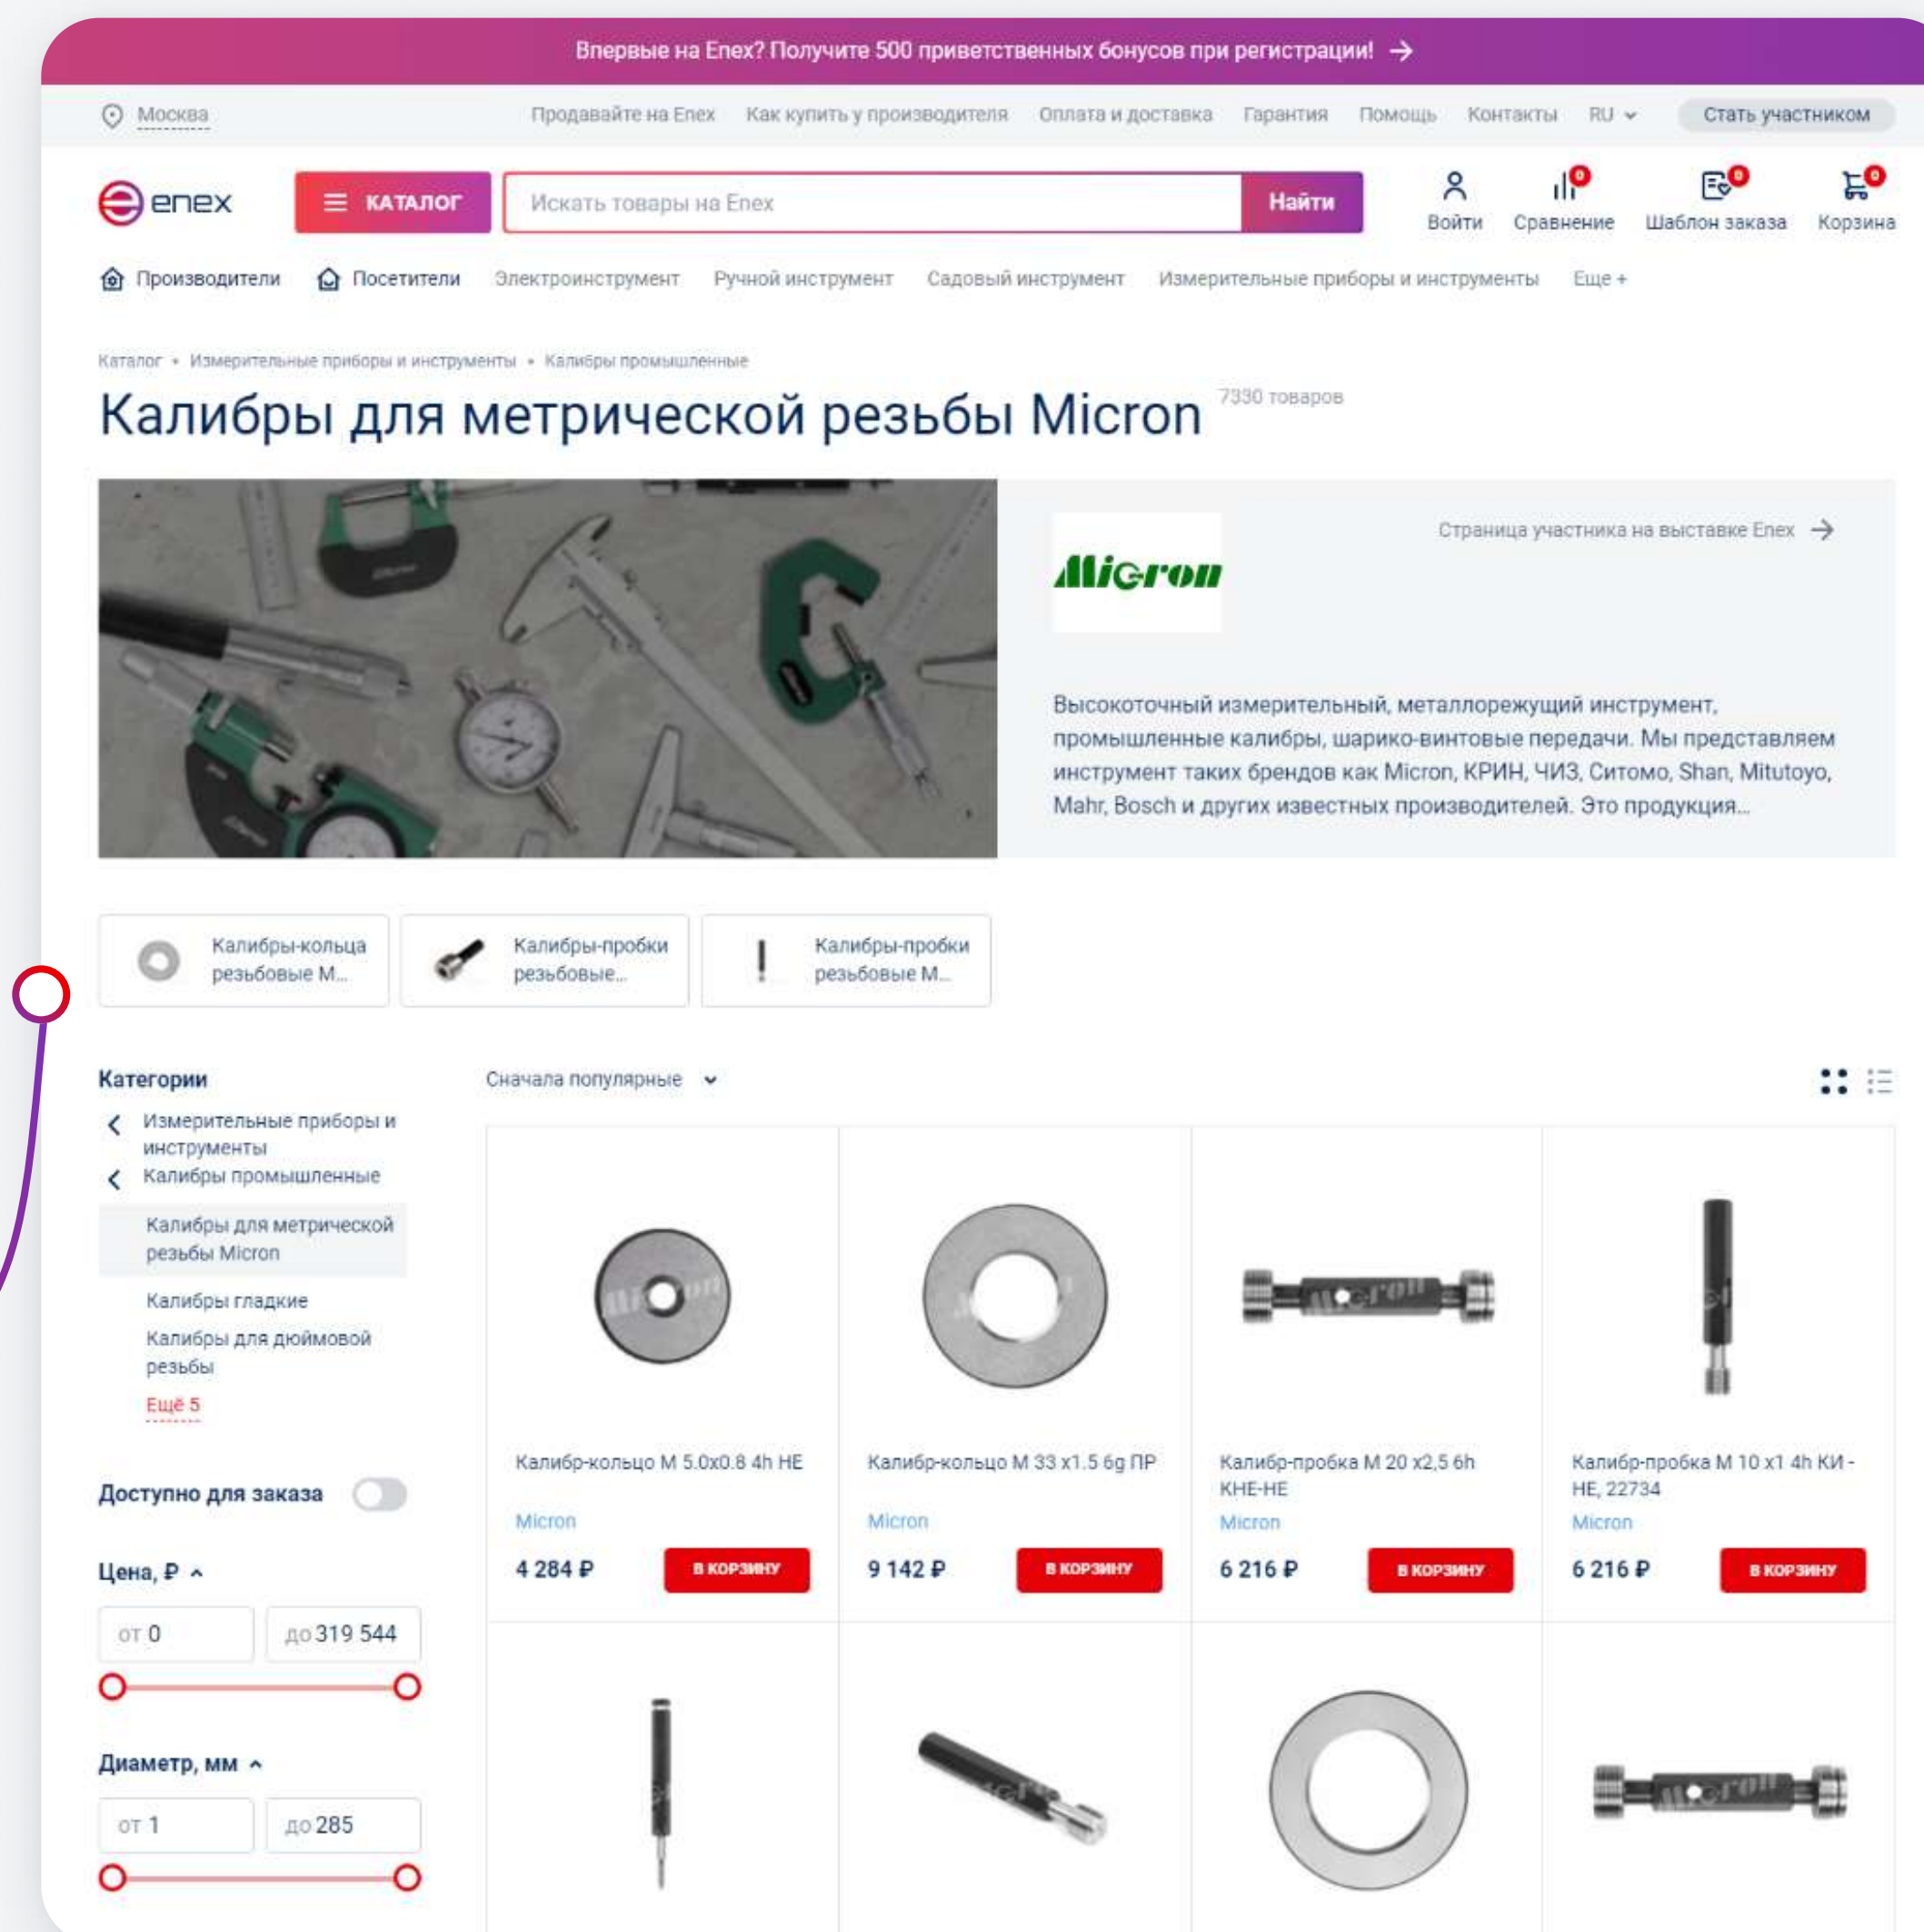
Впервые на Enex? Получите 500 приветственных бонусов при регистрации!

Москва

Продавайте на Enex Как купить у производителя Оплата и доставка Гарантия Помощь Контакты RU Стать участником

enex

КАТАЛОГ

Искать товары на Enex

Найти

Войти Сравнение 0 Шаблон заказа 0 Корзина 0

Производители Посетители Электроинструмент Ручной инструмент Садовый инструмент Измерительные приборы и инструменты Еще +

Каталог • Измерительные приборы и инструменты • Калибры промышленные

Калибры для метрической резьбы Micron 7330 товаров

Micron

Страница участника на выставке Enex

Высокоточный измерительный, металлорежущий инструмент, промышленные калибры, шарико-винтовые передачи. Мы представляем инструмент таких брендов как Micron, КРИН, ЧИЗ,Ситомо, Shan, Mitutoyo, Mahr, Bosch и других известных производителей. Это продукция...

Калибры-кольца резьбовые М...

Калибры-пробки резьбовые...

Калибры-пробки резьбовые М...

Категории

Измерительные приборы и инструменты

Калибры промышленные

Калибры для метрической резьбы Micron

Калибры гладкие

Калибры для дюймовой резьбы

Ещё 5

Доступно для заказа

Цена, ₽

от 0

до 319 544

Диаметр, мм

от 1

до 285

Сначала популярные

Калибр-кольцо М 5.0х0.8 4h НЕ
Micron
4 284 ₽
В КОРЗИНУ

Калибр-кольцо М 33 х1.5 6g ПР
Micron
9 142 ₽
В КОРЗИНУ

Калибр-пробка М 20 х2,5 6h КНЕ-НЕ
Micron
6 216 ₽
В КОРЗИНУ

Калибр-пробка М 10 х1 4h КИ - НЕ, 22734
Micron
6 216 ₽
В КОРЗИНУ